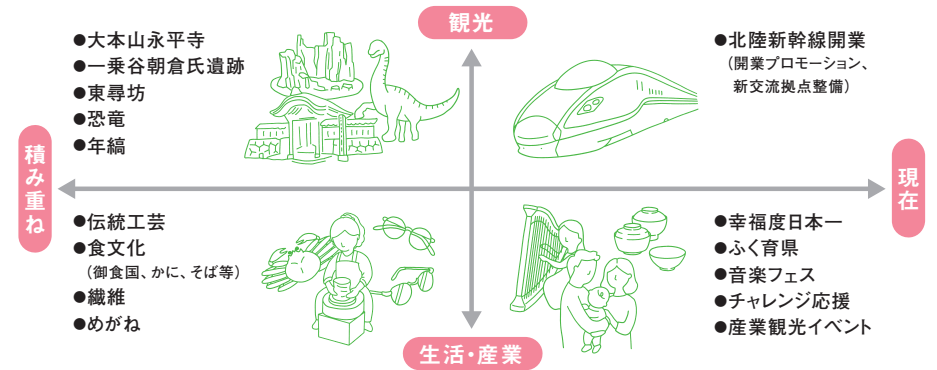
観光

●大本山永平寺
●一乗谷朝倉氏遺跡
●東尋坊
●恐竜
●年縞

●北陸新幹線開業
（開業プロモーション、新交流拠点整備）

積み重ね

現在

●伝統工芸
●食文化
（御食国、かに、そば等）
●繊維
●めがね

●幸福度日本一
●ふく育県
●音楽フェス
●チャレンジ応援
●産業観光イベント

生活・産業